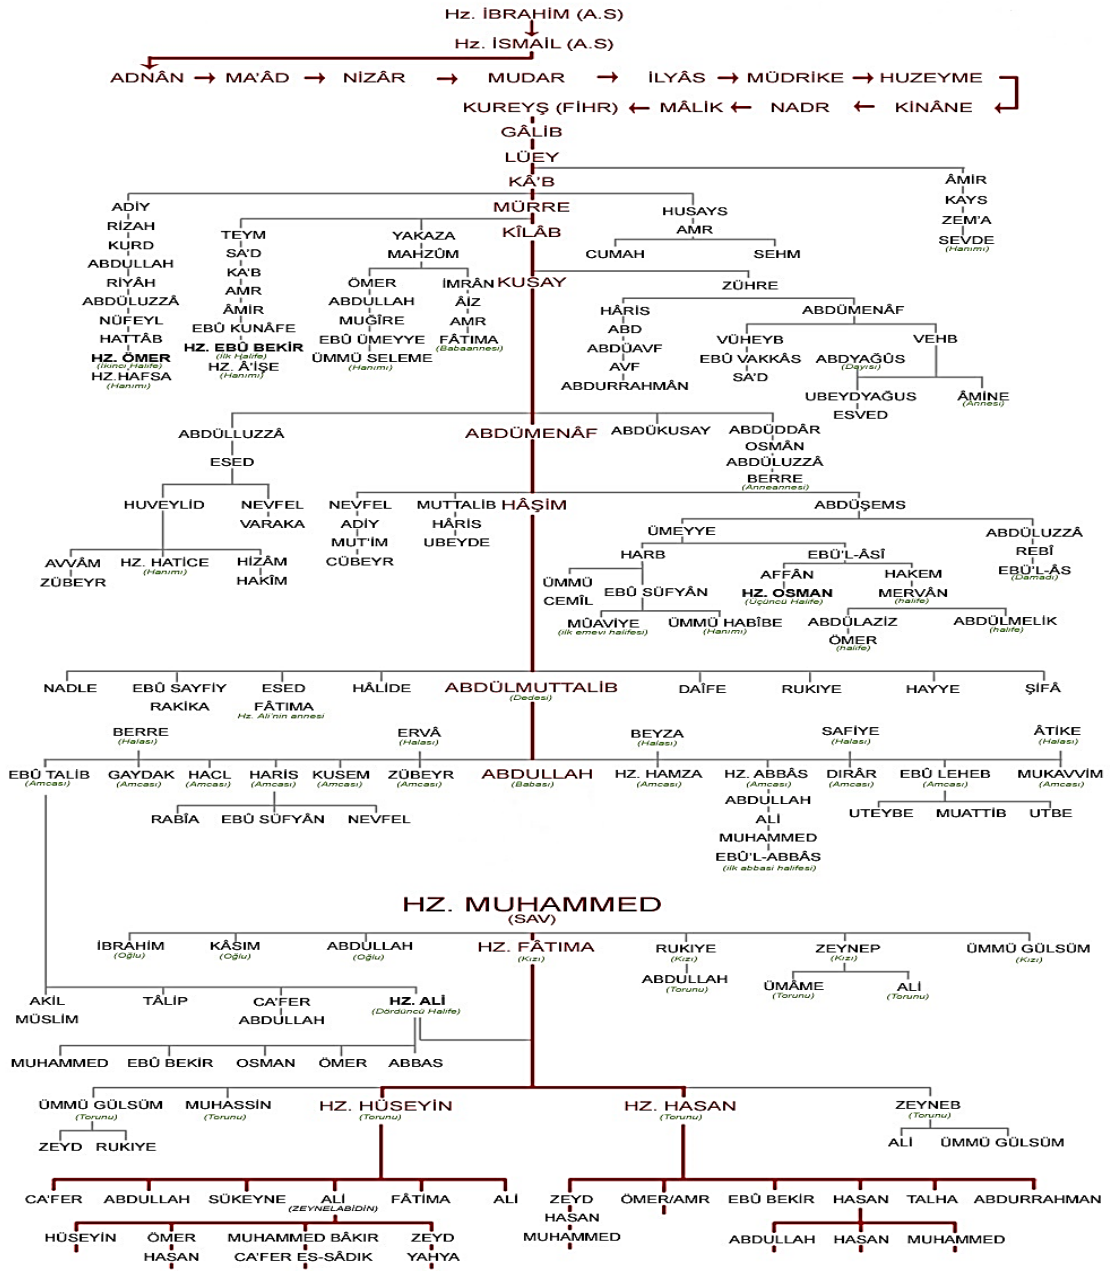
Hz. İBRAHİM (A.S)
Hz. İSMAİL (A.S)

ADNÂN → MA'ÂD → NİZÂR → MUDAR → İLYÂS → MÜDRİKE → HUZEYME
KUREYŞ (FİHR) ← MÂLİK ← NADR ← KİNÂNE

GÂLİB
LÜEY
KÂ'B
MÜRRE
KİLÂB
KUSAY

ÂMİR
KAYS
ZEM'A
SEVDE
(Hanımı)

ADİY
RİZAH
KURD
ABDULLAH
RİYÂH
ABDÜLUZZÂ
NÜFEYL
HATTÂB
HZ. ÖMER
(İkinci Halife)
HZ.HAFSA
(Hanımı)

TEYM
SA'D
KA'B
AMR
ÂMİR
EBÛ KUNÂFE
HZ. EBÛ BEKİR
(İlk Halife)
HZ. Â'İŞE
(Hanımı)

YAKAZA
MAHZÛM
ÖMER
ABDULLAH
MUĞÎRE
EBÛ ÜMEYYE
ÜMMÜ SELEME
(Hanımı)

İMRÂN
ÂİZ
AMR
FÂTIMA
(Babaannesi)

HUSAYS
AMR
CUMAH
SEHM

ZÜHRE
HÂRİS
ABD
ABDÜAVF
AVF
ABDURRAHMÂN

ABDÜMENÂF
VÜHEYB
EBÛ VAKKÂS
SA'D
ABDYAĞÛS
(Dayısı)
VEHB
UBEYDYAĞUS
ESVED
ÂMİNE
(Annesi)

ABDÜLLUZZÂ
ESED
ABDÜMENÂF
ABDÜKUSAY
ABDÜDDÂR
OSMÂN
ABDÜLUZZÂ
BERRE
(Anneannesi)

HUVEYLİD
NEVFEL
VARAKA
AVVÂM
ZÜBEYR
HZ. HATİCE
(Hanımı)
HİZÂM
HAKÎM

NEVFEL
ADİY
MUT'İM
CÜBEYR

MUTTALİB
HÂRİS
UBEYDE

HÂŞİM

ABDÜŞEMS
ÜMEYYE
HARB
ÜMMÜ CEMÎL
EBÛ SÜFYÂN
MÜAVİYE
(İlk emevi halifesi)
ÜMMÜ HABÎBE
(Hanımı)
EBÜ'L-ÂSÎ
AFFÂN
HZ. OSMAN
(Üçüncü Halife)
HAKEM
MERVÂN
(halife)
ABDÜLAZİZ
ÖMER
(halife)
ABDÜLMELİK
(halife)
ABDÜLUZZÂ
REBÎ
EBÜ'L-ÂS
(Damadı)

NADLE
EBÛ SAYFİY
RAKİKA
ESED
FÂTIMA
Hz. Ali'nin annesi
HÂLİDE
ABDÜLMUTTALİB
(Dedesi)
DAİFE
RUKIYE
HAYYE
ŞİFÂ

BERRE
(Halası)
ERVÂ
(Halası)
BEYZA
(Halası)
SAFİYE
(Halası)
ÂTİKE
(Halası)

EBÛ TALİB
(Amcası)
GAYDAK
(Amcası)
HACL
(Amcası)
HARİS
(Amcası)
KUSEM
(Amcası)
ZÜBEYR
(Amcası)
ABDULLAH
(Babası)
HZ. HAMZA
(Amcası)
HZ. ABBÂS
(Amcası)
DIRÂR
(Amcası)
EBÛ LEHEB
(Amcası)
MUKAVVİM
(Amcası)

RABÎA
EBÛ SÜFYÂN
NEVFEL

ABDULLAH
ALİ
MUHAMMED
EBÛ'L-ABBÂS
(İlk abbasi halifesi)

UTEYBE
MUATTİB
UTBE

HZ. MUHAMMED
(SAV)

İBRAHİM
(Oğlu)
KÂSIM
(Oğlu)
ABDULLAH
(Oğlu)
HZ. FÂTIMA
(Kızı)
RUKIYE
(Kızı)
ABDULLAH
(Torunu)
ZEYNEP
(Kızı)
ÜMÂME
(Torunu)
ALİ
(Torunu)
ÜMMÜ GÜLSÜM
(Kızı)

AKİL
MÜSLİM
TÂLİP
CA'FER
ABDULLAH
HZ. ALİ
(Dördüncü Halife)

MUHAMMED
EBÛ BEKİR
OSMAN
ÖMER
ABBAS

ÜMMÜ GÜLSÜM
(Torunu)
ZEYD
RUKIYE
MUHASSİN
(Torunu)
HZ. HÜSEYİN
(Torunu)
HZ. HASAN
(Torunu)
ZEYNEB
(Torunu)
ALİ
ÜMMÜ GÜLSÜM

CA'FER
ABDULLAH
SÜKEYNE
ALİ
(ZEYNELABİDİN)
FÂTIMA
ALİ

HÜSEYİN
ÖMER
HASAN
MUHAMMED BÂKIR
CA'FER ES-SÂDIK
ZEYD
YAHYA

ZEYD
HASAN
MUHAMMED
ÖMER/AMR
EBÛ BEKİR
HASAN
TALHA
ABDURRAHMAN

ABDULLAH
HASAN
MUHAMMED